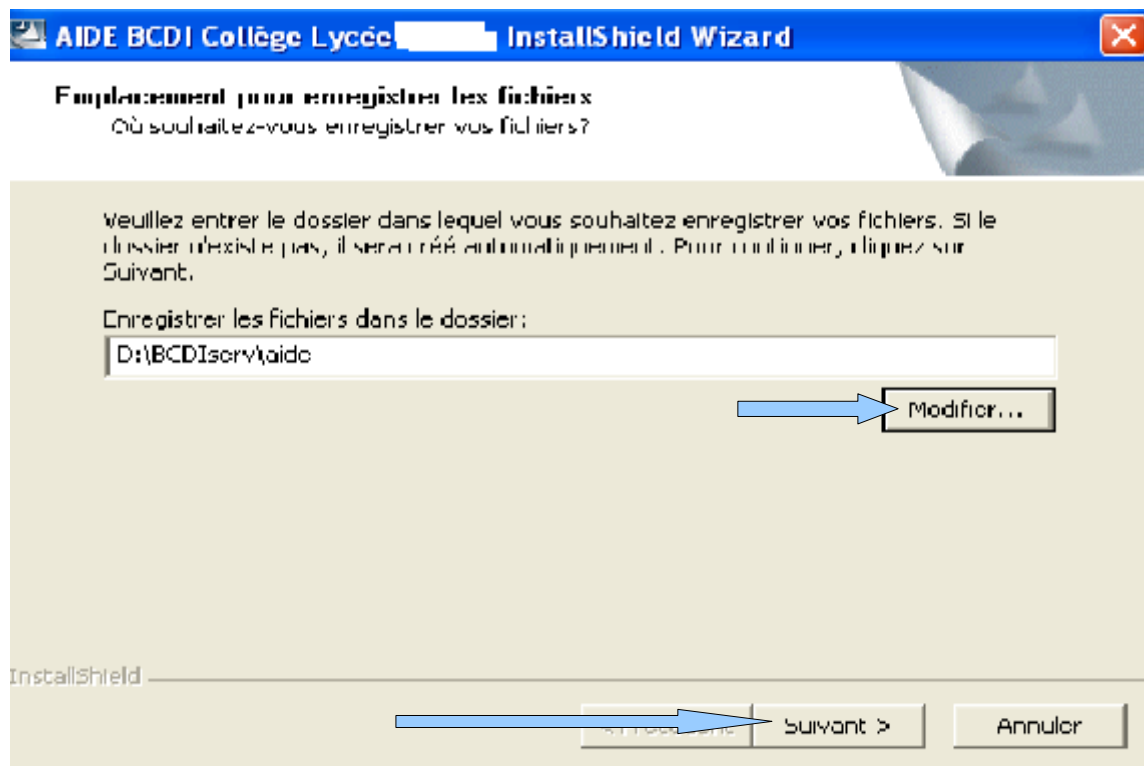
AIDE BCDI Collège Lycée InstallShield Wizard

Emplacement pour enregistrer les fichiers
Où souhaitez-vous enregistrer vos fichiers?

Veuillez entrer le dossier dans lequel vous souhaitez enregistrer vos fichiers. Si le dossier n'existe pas, il sera créé automatiquement. Pour continuer, cliquez sur Suivant.

Enregistrer les fichiers dans le dossier:

D:\BCDIserv\aide

Modifier...

InstallShield

< Précédent

Suivant >

Annuler